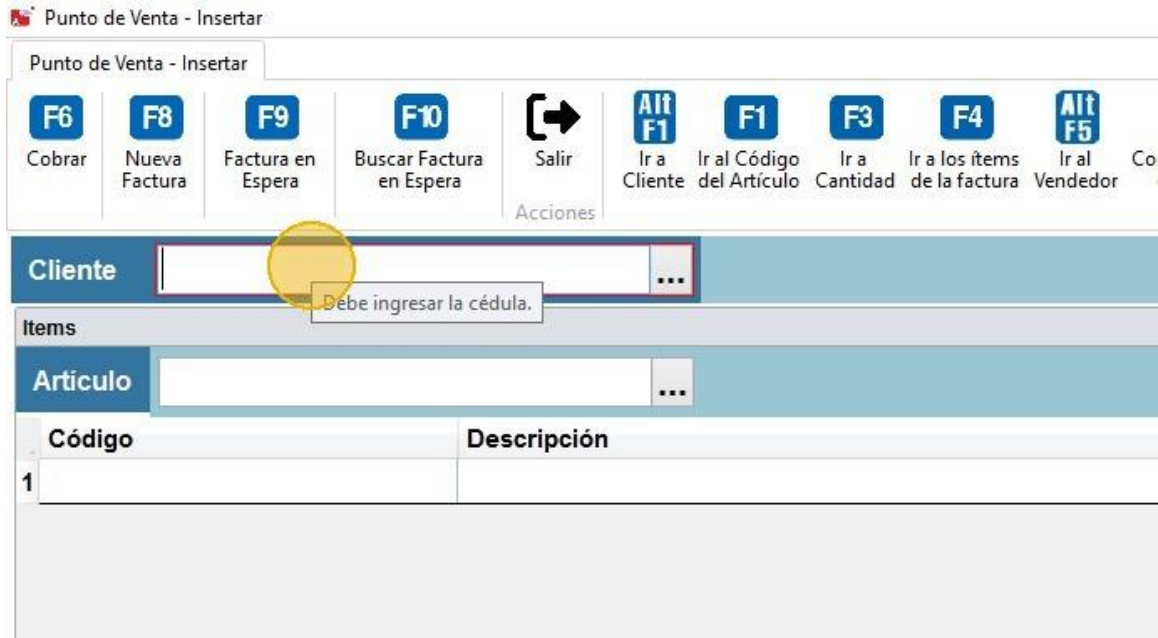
Punto de Venta - Insertar

Punto de Venta - Insertar

F6 Cobrar

F8 Nueva Factura

F9 Factura en Espera

F10 Buscar Factura en Espera

Salir

Acciones

Alt F1 Ir a Cliente

F1 Ir al Código del Artículo

F3 Ir a Cantidad

F4 Ir a los ítems de la factura

Alt F5 Ir al Vendedor

Co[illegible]

Cliente ...

Debe ingresar la cédula.

Items

Artículo ...

| | Código | Descripción |
|---|---|---|
| 1 | | |